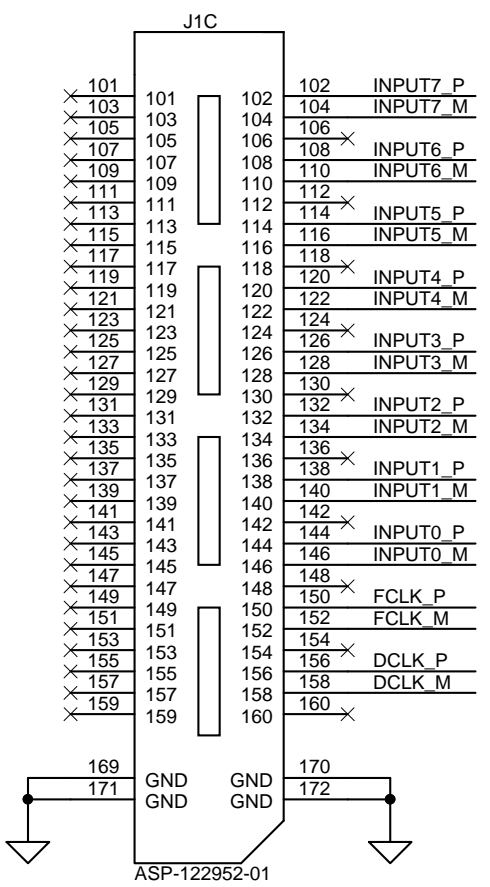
J1C

101 101
103 103
105 105
107 107
109 109
111 111
113 113
115 115
117 117
119 119
121 121
123 123
125 125
127 127
129 129
131 131
133 133
135 135
137 137
139 139
141 141
143 143
145 145
147 147
149 149
151 151
153 153
155 155
157 157
159 159

102 102 INPUT7_P
104 104 INPUT7_M
106 106
108 108 INPUT6_P
110 110 INPUT6_M
112 112
114 114 INPUT5_P
116 116 INPUT5_M
118 118
120 120 INPUT4_P
122 122 INPUT4_M
124 124
126 126 INPUT3_P
128 128 INPUT3_M
130 130
132 132 INPUT2_P
134 134 INPUT2_M
136 136
138 138 INPUT1_P
140 140 INPUT1_M
142 142
144 144 INPUT0_P
146 146 INPUT0_M
148 148
150 150 FCLK_P
152 152 FCLK_M
154 154
156 156 DCLK_P
158 158 DCLK_M
160 160

169 GND
171 GND
GND 170
GND 172

ASP-122952-01